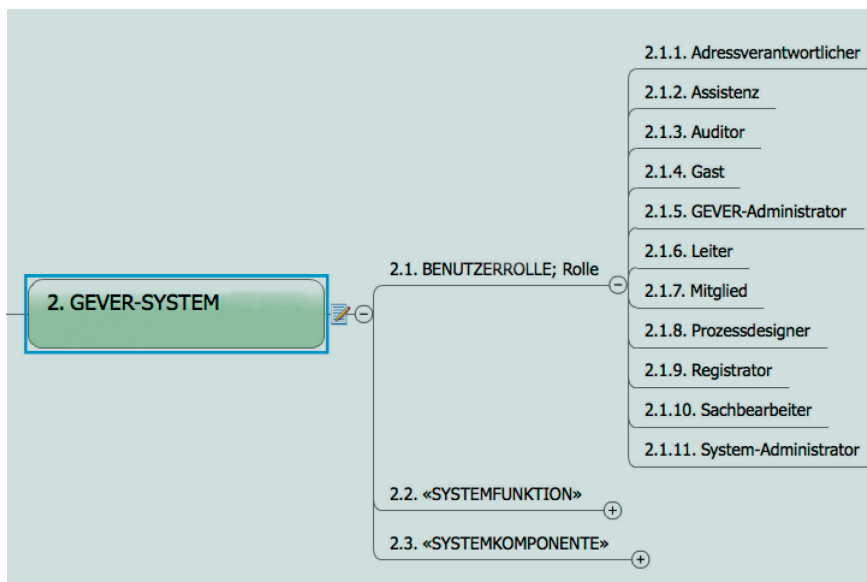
2. GEVER-SYSTEM

2.1. BENUTZERROLLE; Rolle

2.1.1. Adressverantwortlicher

2.1.2. Assistenz

2.1.3. Auditor

2.1.4. Gast

2.1.5. GEVER-Administrator

2.1.6. Leiter

2.1.7. Mitglied

2.1.8. Prozessdesigner

2.1.9. Registrator

2.1.10. Sachbearbeiter

2.1.11. System-Administrator

2.2. «SYSTEMFUNKTION»

2.3. «SYSTEMKOMPONENTE»